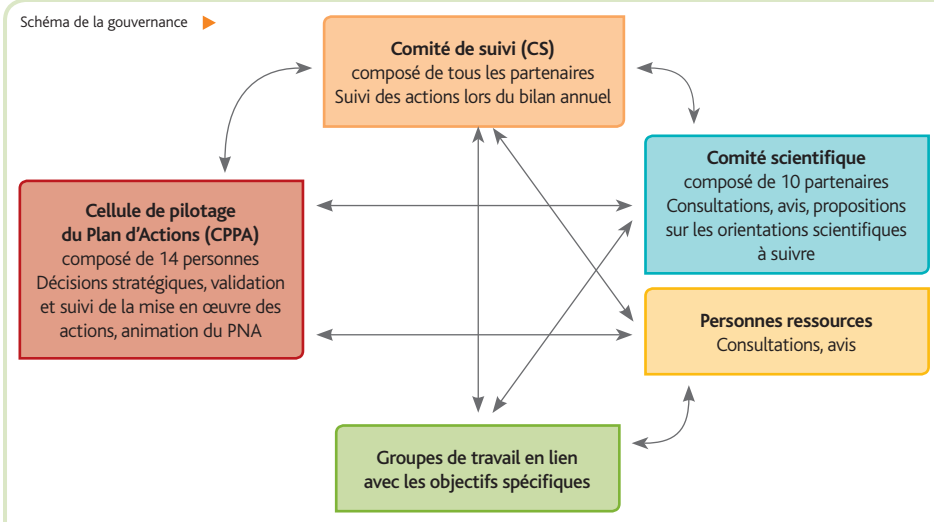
Schéma de la gouvernance

**Comité de suivi (CS)**
composé de tous les partenaires
Suivi des actions lors du bilan annuel

**Comité scientifique**
composé de 10 partenaires
Consultations, avis, propositions sur les orientations scientifiques à suivre

**Cellule de pilotage du Plan d'Actions (CPPA)**
composé de 14 personnes
Décisions stratégiques, validation et suivi de la mise en œuvre des actions, animation du PNA

**Personnes ressources**
Consultations, avis

**Groupes de travail en lien avec les objectifs spécifiques**